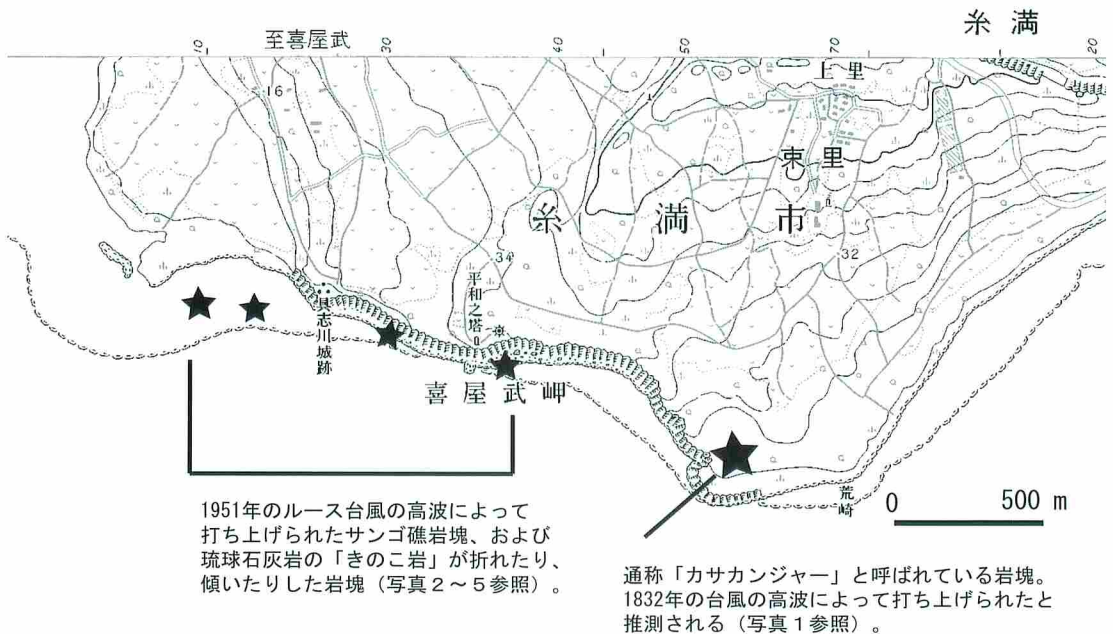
至喜屋武

糸満

10

30

40

50

70

20

16

上里

束里

糸満市

34

32

平和之塔

具志川城跡

喜屋武岬

荒崎

0 500 m

1951年のルース台風の高波によって打ち上げられたサンゴ礁岩塊、および琉球石灰岩の「きのこ岩」が折れたり、傾いたりした岩塊（写真２～５参照）。

通称「カサカンジャー」と呼ばれている岩塊。1832年の台風の高波によって打ち上げられたと推測される（写真１参照）。